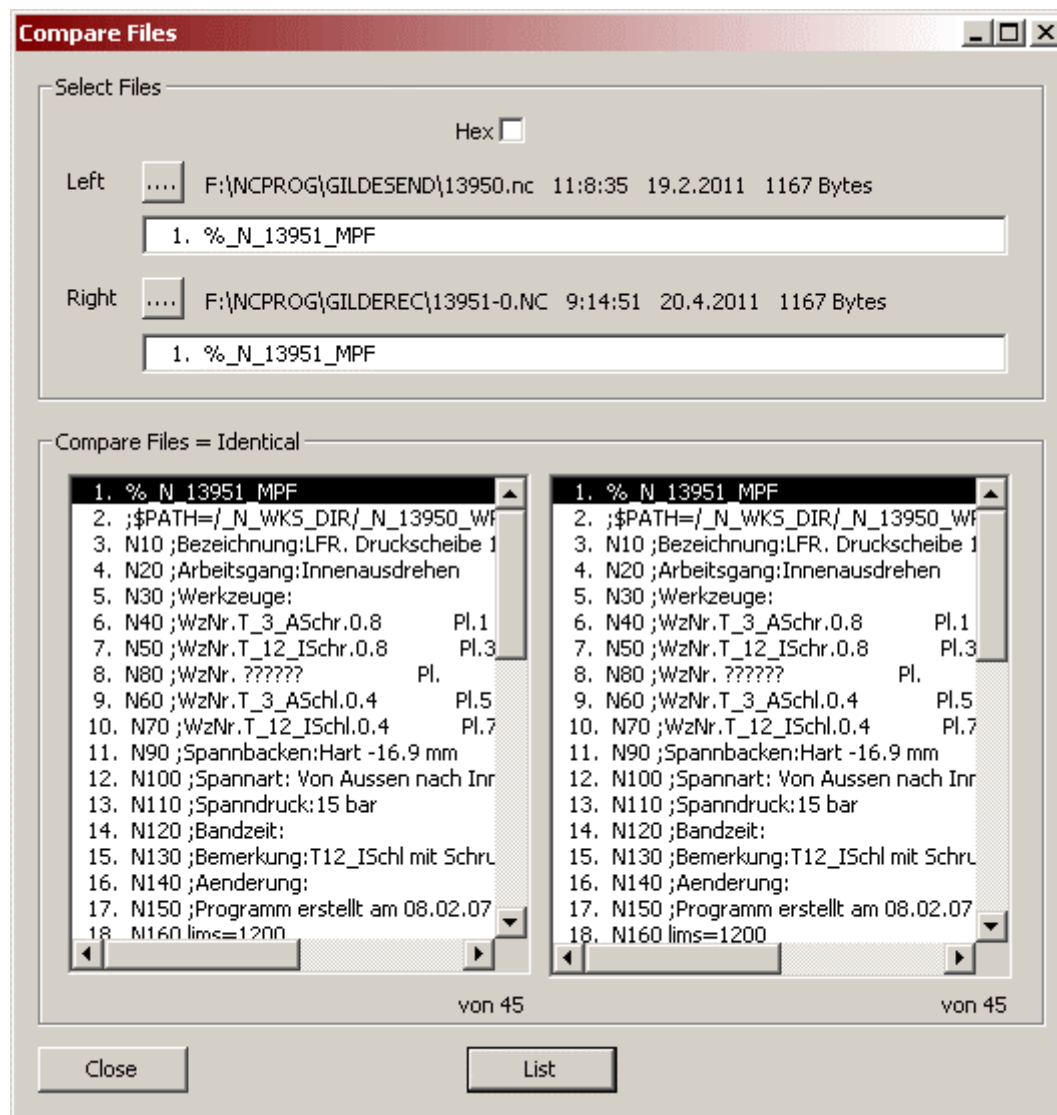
Compare Files

Select Files

Hex

Left ....  F:\NCPROG\GILDESEND\13950.nc 11:8:35 19.2.2011 1167 Bytes

1. %_N_13951_MPF

Right ....  F:\NCPROG\GILDEREC\13951-0.NC 9:14:51 20.4.2011 1167 Bytes

1. %_N_13951_MPF

Compare Files = Identical

1. %_N_13951_MPF
2. ;$PATH=/_N_WKS_DIR/_N_13950_WF
3. N10 ;Bezeichnung:LFR. Druckscheibe 1
4. N20 ;Arbeitsgang:Innenausdrehen
5. N30 ;Werkzeuge:
6. N40 ;WzNr.T_3_ASchr.0.8 Pl.1
7. N50 ;WzNr.T_12_ISchr.0.8 Pl.3
8. N80 ;WzNr. ?????? Pl.
9. N60 ;WzNr.T_3_ASchl.0.4 Pl.5
10. N70 ;WzNr.T_12_ISchl.0.4 Pl.7
11. N90 ;Spannbacken:Hart -16.9 mm
12. N100 ;Spannart: Von Aussen nach Inr
13. N110 ;Spanndruck:15 bar
14. N120 ;Bandzeit:
15. N130 ;Bemerkung:T12_ISchl mit Schru
16. N140 ;Aenderung:
17. N150 ;Programm erstellt am 08.02.07
18. N160 lims=1200

1. %_N_13951_MPF
2. ;$PATH=/_N_WKS_DIR/_N_13950_WF
3. N10 ;Bezeichnung:LFR. Druckscheibe 1
4. N20 ;Arbeitsgang:Innenausdrehen
5. N30 ;Werkzeuge:
6. N40 ;WzNr.T_3_ASchr.0.8 Pl.1
7. N50 ;WzNr.T_12_ISchr.0.8 Pl.3
8. N80 ;WzNr. ?????? Pl.
9. N60 ;WzNr.T_3_ASchl.0.4 Pl.5
10. N70 ;WzNr.T_12_ISchl.0.4 Pl.7
11. N90 ;Spannbacken:Hart -16.9 mm
12. N100 ;Spannart: Von Aussen nach Inr
13. N110 ;Spanndruck:15 bar
14. N120 ;Bandzeit:
15. N130 ;Bemerkung:T12_ISchl mit Schru
16. N140 ;Aenderung:
17. N150 ;Programm erstellt am 08.02.07
18. N160 lims=1200

von 45

von 45

Close

List